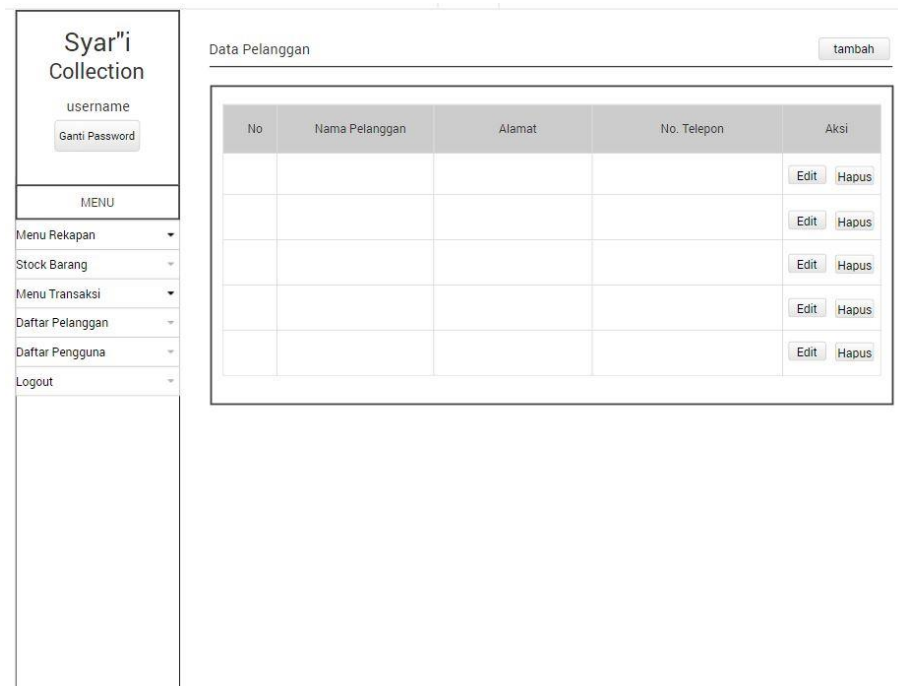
Syar"i Collection

username

Ganti Password

MENU

Menu Rekapan

Stock Barang

Menu Transaksi

Daftar Pelanggan

Daftar Pengguna

Logout

Data Pelanggan

tambah

| No | Nama Pelanggan | Alamat | No. Telepon | Aksi |
|---|---|---|---|---|
| | | | | Edit Hapus |
| | | | | Edit Hapus |
| | | | | Edit Hapus |
| | | | | Edit Hapus |
| | | | | Edit Hapus |